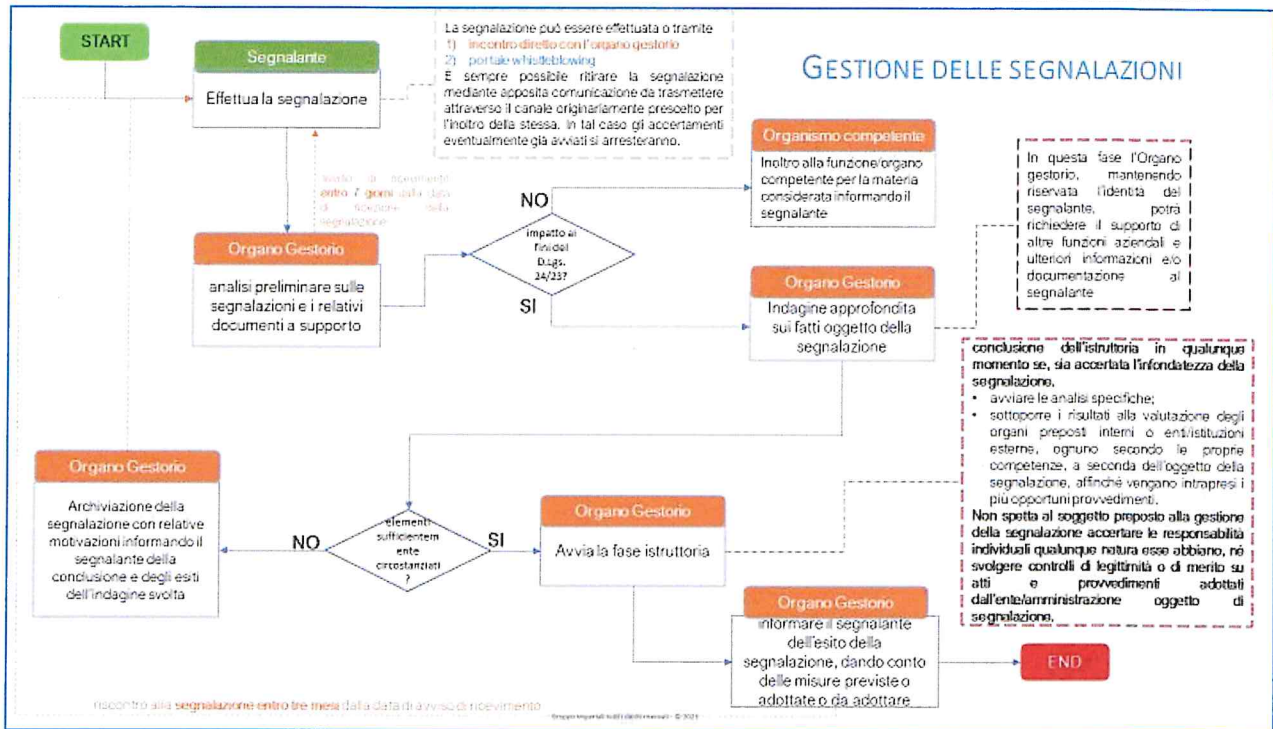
START

Segnalante
Effettua la segnalazione

La segnalazione può essere effettuata o tramite
1) incontro diretto con l'organo gestorio
2) portale whistleblowing
È sempre possibile ritirare la segnalazione mediante apposita comunicazione da trasmettere attraverso il canale originariamente prescelto per l'inoltro della stessa. In tal caso gli accertamenti eventualmente già avviati si arresteranno.

GESTIONE DELLE SEGNALAZIONI

Avviso di ricevimento entro 7 giorni dalla data di ricezione della segnalazione

Organo Gestorio
analisi preliminare sulle segnalazioni e i relativi documenti a supporto

Impatto ai fini del D.Lgs. 24/23?

NO

SI

Organismo competente
Inoltro alla funzione/organo competente per la materia considerata informando il segnalante

In questa fase l'Organo gestorio, mantenendo riservata l'identità del segnalante, potrà richiedere il supporto di altre funzioni aziendali e ulteriori informazioni e/o documentazione al segnalante

Organo Gestorio
Indagine approfondita sui fatti oggetto della segnalazione

conclusione dell'istruttoria in qualunque momento se, sia accertata l'infondatezza della segnalazione,
• avviare le analisi specifiche;
• sottoporre i risultati alla valutazione degli organi preposti interni o enti/istituzioni esterne, ognuno secondo le proprie competenze, a seconda dell'oggetto della segnalazione, affinché vengano intrapresi i più opportuni provvedimenti.
Non spetta al soggetto preposto alla gestione della segnalazione accertare le responsabilità individuali qualunque natura esse abbiano, né svolgere controlli di legittimità o di merito su atti e provvedimenti adottati dall'ente/amministrazione oggetto di segnalazione.

Organo Gestorio
Archiviazione della segnalazione con relative motivazioni informando il segnalante della conclusione e degli esiti dell'indagine svolta

NO

elementi sufficientemente circostanziati ?

SI

Organo Gestorio
Avvia la fase istruttoria

Organo Gestorio
Informare il segnalante dell'esito della segnalazione, dando conto delle misure previste o adottate o da adottare

END

riscontro alla segnalazione entro tre mesi dalla data di avviso di ricevimento

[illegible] © 2023